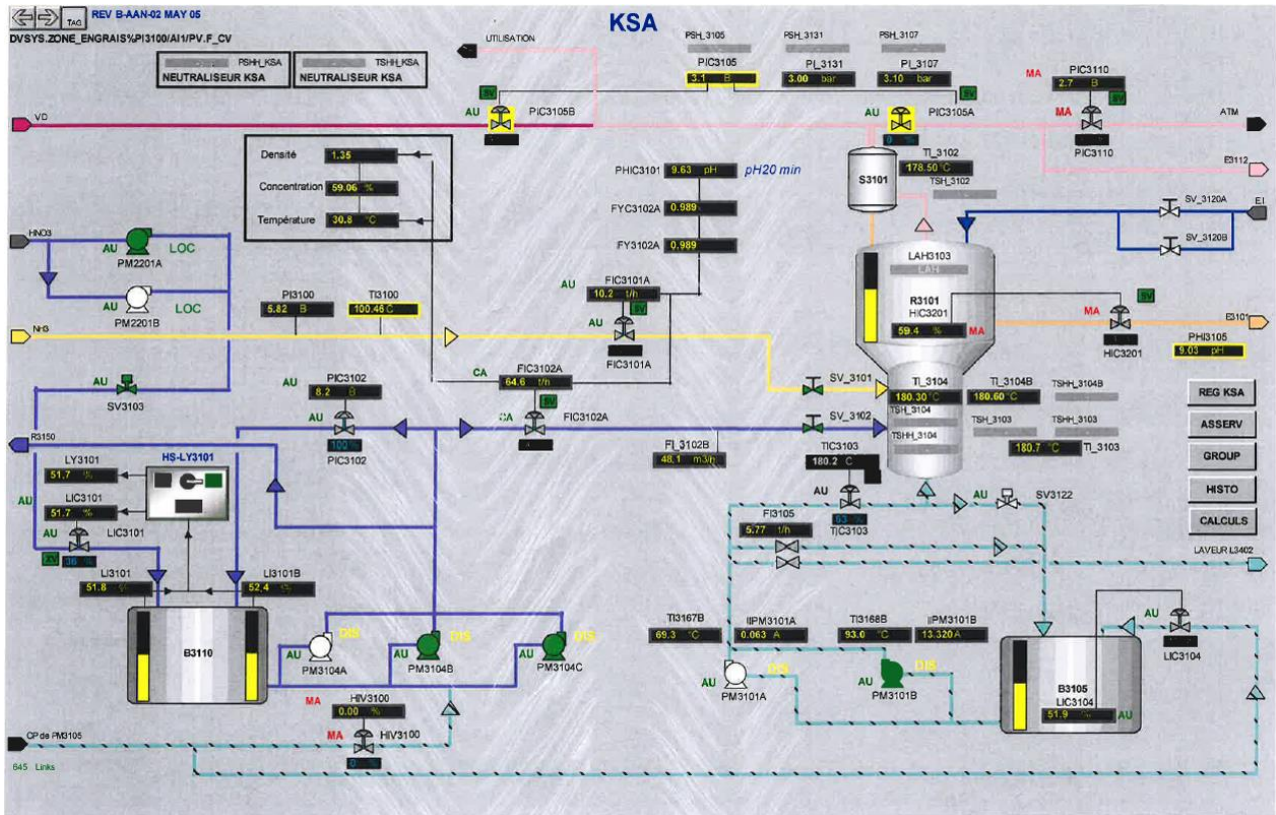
TAG REV B-AAN-02 MAY 05

DVSYS.ZONE_ENGRAIS%PI3100/AI1/PV.F_CV

KSA

PSH_KSA NEUTRALISEUR KSA

TSH_KSA NEUTRALISEUR KSA

UTILISATION

PSH_3105 PSH_3131 PSH_3107

PIC3105 3.1 B

PI_3131 3.00 bar

PI_3107 3.10 bar

MA PIC3110 2.7 B

AU PIC3105B

AU PIC3105A

MA

ATM

PIC3110

VD

Densité 1.35

Concentration 59.06 %

Température 30.8 °C

TI_3102 178.50 °C

TSH_3102

S3101

E3112

PHIC3101 9.63 pH pH20 min

FYC3102A 0.989

FY3102A 0.989

SV_3120A

EI

SV_3120B

HNO3

AU PM2201A LOC

AU PM2201B LOC

LAH3103 LAH

R3101 HIC3201 59.4 % MA

MA HIC3201

E3101

PHI3105 9.03 pH

NH3

PI3100 5.82 B

TI3100 100.46 C

AU FIC3101A 10.2 t/h

AU FIC3101A

AU SV3103

CA FIC3102A 64.6 t/h

AU PIC3102 8.2 B

PIC3102 100 %

CA FIC3102A

SV_3101

SV_3102

TI_3104 180.30 °C

TSH_3104

TSHH_3104

TI_3104B 180.60 °C

TSHH_3104B

TSH_3103

TSHH_3103

180.7 °C TI_3103

REG KSA

ASSERV

GROUP

HISTO

CALCULS

R3150

HS-LY3101

LY3101 51.7 %

LIC3101 51.7 %

LIC3101

AU

FI_3102B 48.1 m3/h

TIC3103 180.2 C

AU TIC3103

FI3105 5.77 t/h

AU SV3122

LAVEUR L3402

LI3101 51.8

LI3101B 52.4

B3110

PM3104A DIS

AU PM3104B DIS

AU PM3104C DIS

AU

TI3167B 69.3 °C

IIPM3101A 0.063 A

TI3168B 93.0 °C

IIPM3101B 13.320 A

AU PM3101A DIS

AU PM3101B DIS

AU LIC3104

B3105 LIC3104 51.9 AU

MA HIV3100 0.00 %

MA HIV3100

CP de PM3105

645 Links